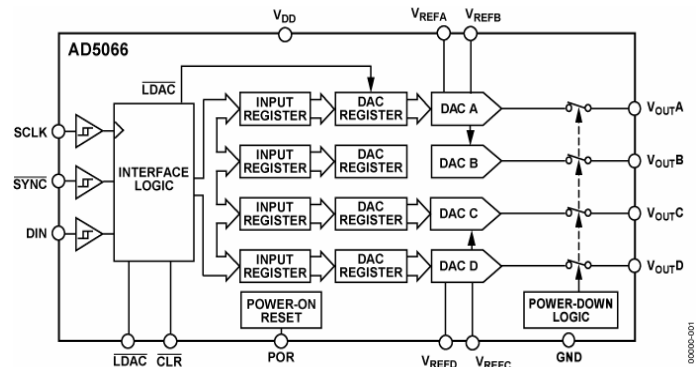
$V_{DD}$
$V_{REFA}$
$V_{REFB}$

AD5066

$\overline{LDAC}$

SCLK
$\overline{SYNC}$
DIN

INTERFACE LOGIC

INPUT REGISTER
DAC REGISTER
DAC A
$V_{OUT}A$

INPUT REGISTER
DAC REGISTER
DAC B
$V_{OUT}B$

INPUT REGISTER
DAC REGISTER
DAC C
$V_{OUT}C$

INPUT REGISTER
DAC REGISTER
DAC D
$V_{OUT}D$

POWER-ON RESET

POWER-DOWN LOGIC

$\overline{LDAC}$
$\overline{CLR}$
POR
$V_{REFD}$
$V_{REFC}$
GND

00000-001